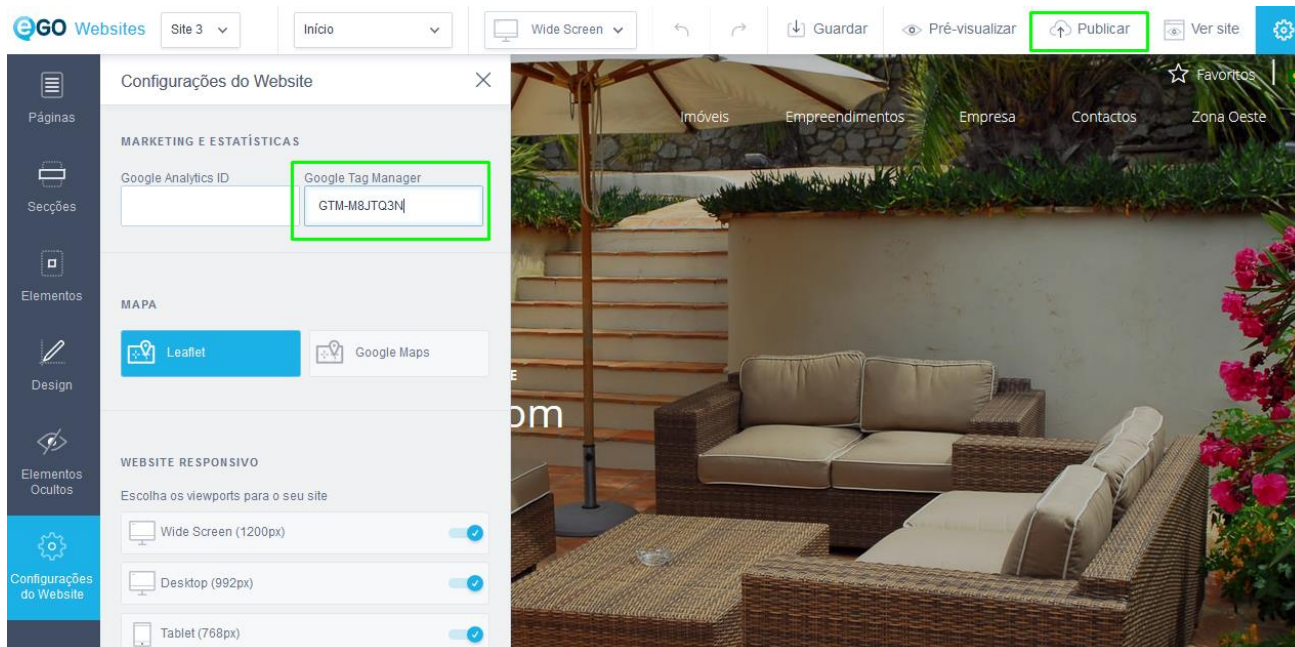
eGO Websites Site 3 Início Wide Screen Guardar Pré-visualizar Publicar Ver site

Páginas
Secções
Elementos
Design
Elementos Ocultos
Configurações do Website

Configurações do Website

MARKETING E ESTATÍSTICAS

Google Analytics ID

Google Tag Manager
GTM-M8JTQ3N

MAPA

Leaflet
Google Maps

WEBSITE RESPONSIVO

Escolha os viewports para o seu site

Wide Screen (1200px)
Desktop (992px)
Tablet (768px)

Favoritos

Imóveis Empreendimentos Empresa Contactos Zona Oeste

E
om